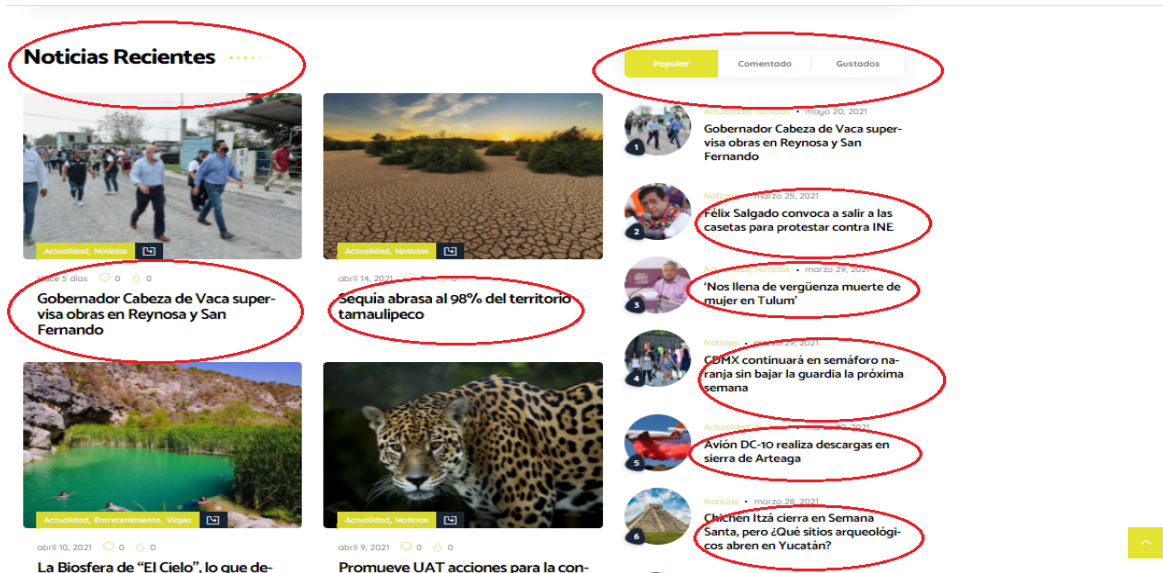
Noticias Recientes

Popular | Comentado | Gustados

Actualidad, Noticias

hace 5 días 0 0

Gobernador Cabeza de Vaca supervisa obras en Reynosa y San Fernando

Actualidad, Noticias

abril 14, 2021 0 0

Sequía abrasa al 98% del territorio tamaulipeco

Actualidad, Entretenimiento, Viajes

abril 10, 2021 0 0

La Biosfera de "El Cielo", lo que de-

Actualidad, Noticias

abril 9, 2021 0 0

Promueve UAT acciones para la con-

1 Actualidad, Noticias • mayo 20, 2021
Gobernador Cabeza de Vaca supervisa obras en Reynosa y San Fernando

2 Noticias • marzo 25, 2021
Félix Salgado convoca a salir a las casetas para protestar contra INE

3 Actualidad, Noticias • marzo 29, 2021
'Nos llena de vergüenza muerte de mujer en Tulum'

4 Noticias • marzo 29, 2021
CDMX continuará en semáforo naranja sin bajar la guardia la próxima semana

5 Actualidad • marzo 29, 2021
Avión DC-10 realiza descargas en sierra de Arteaga

6 Noticias • marzo 28, 2021
Chichén Itzá cierra en Semana Santa, pero ¿Qué sitios arqueológicos abren en Yucatán?